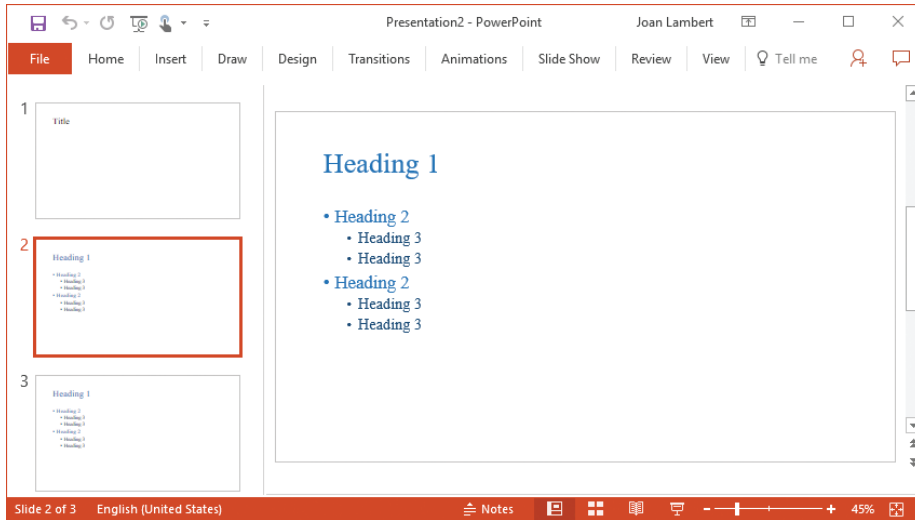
Presentation2 - PowerPoint
Joan Lambert

File
Home
Insert
Draw
Design
Transitions
Animations
Slide Show
Review
View
Tell me

1
Title

2
Heading 1
• Heading 2
• Heading 3
• Heading 3
• Heading 2
• Heading 3
• Heading 3

3
Heading 1
• Heading 2
• Heading 3
• Heading 3
• Heading 2
• Heading 3
• Heading 3

Heading 1

• Heading 2
• Heading 3
• Heading 3
• Heading 2
• Heading 3
• Heading 3

Slide 2 of 3
English (United States)
Notes
45%